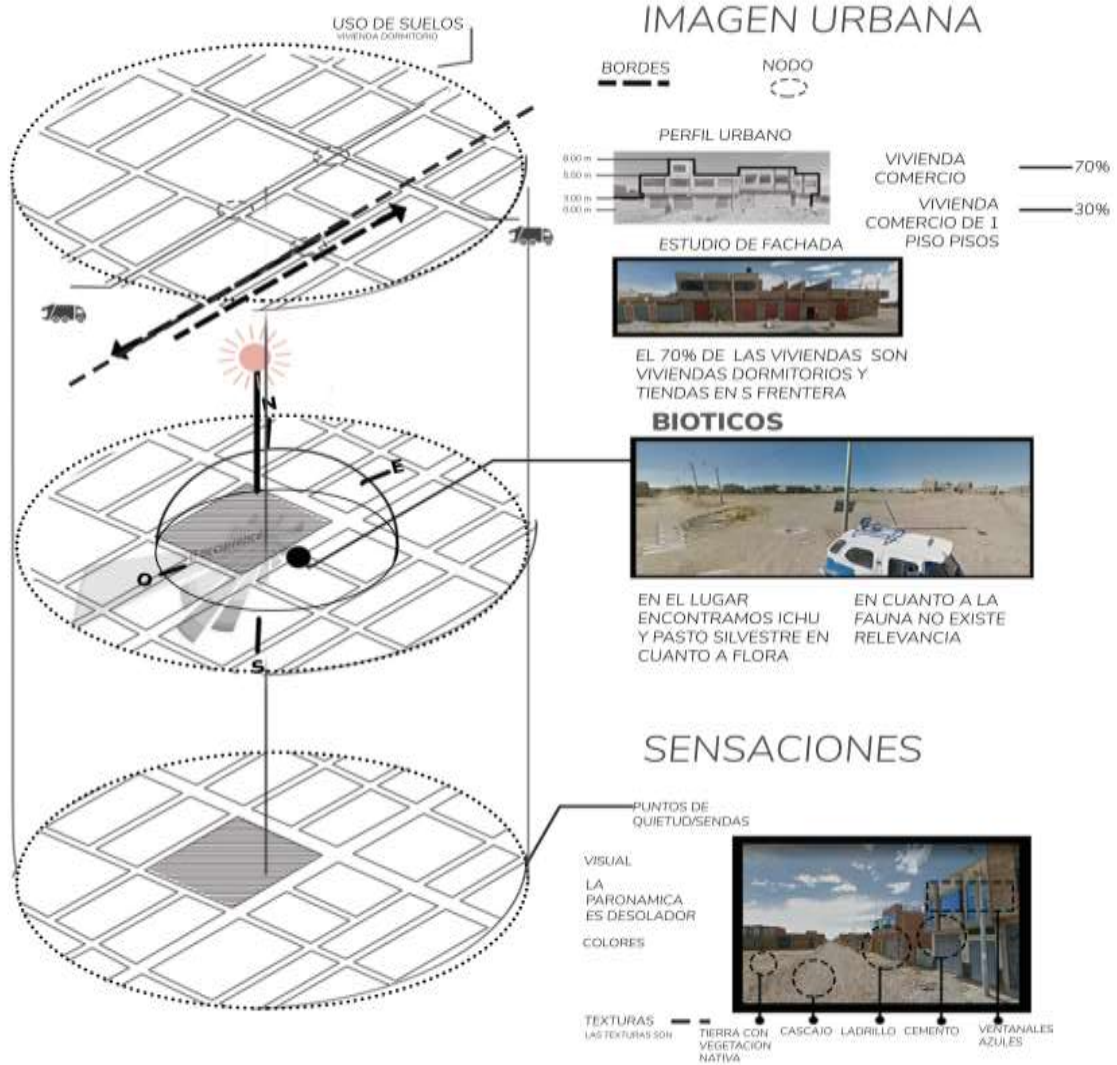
USO DE SUELOS
VIVIENDA DORMITORIO

IMAGEN URBANA

BORDES

NODO

PERFIL URBANO

8.00 m
5.50 m
3.00 m
0.00 m

VIVIENDA COMERCIO —70%

VIVIENDA COMERCIO DE 1 PISO PISOS —30%

ESTUDIO DE FACHADA

EL 70% DE LAS VIVIENDAS SON VIVIENDAS DORMITORIOS Y TIENDAS EN S FRENTERA

BIOTICOS

N
E
O
S

EN EL LUGAR ENCONTRAMOS ICHU Y PASTO SILVESTRE EN CUANTO A FLORA

EN CUANTO A LA FAUNA NO EXISTE RELEVANCIA

SENSACIONES

PUNTOS DE QUIETUD/SENDAS

VISUAL

LA PARONAMICA ES DESOLADOR

COLORES

TEXTURAS
LAS TEXTURAS SON

TIERRA CON VEGETACION NATIVA

CASCAJO

LADRILLO

CEMENTO

VENTANALES AZULES